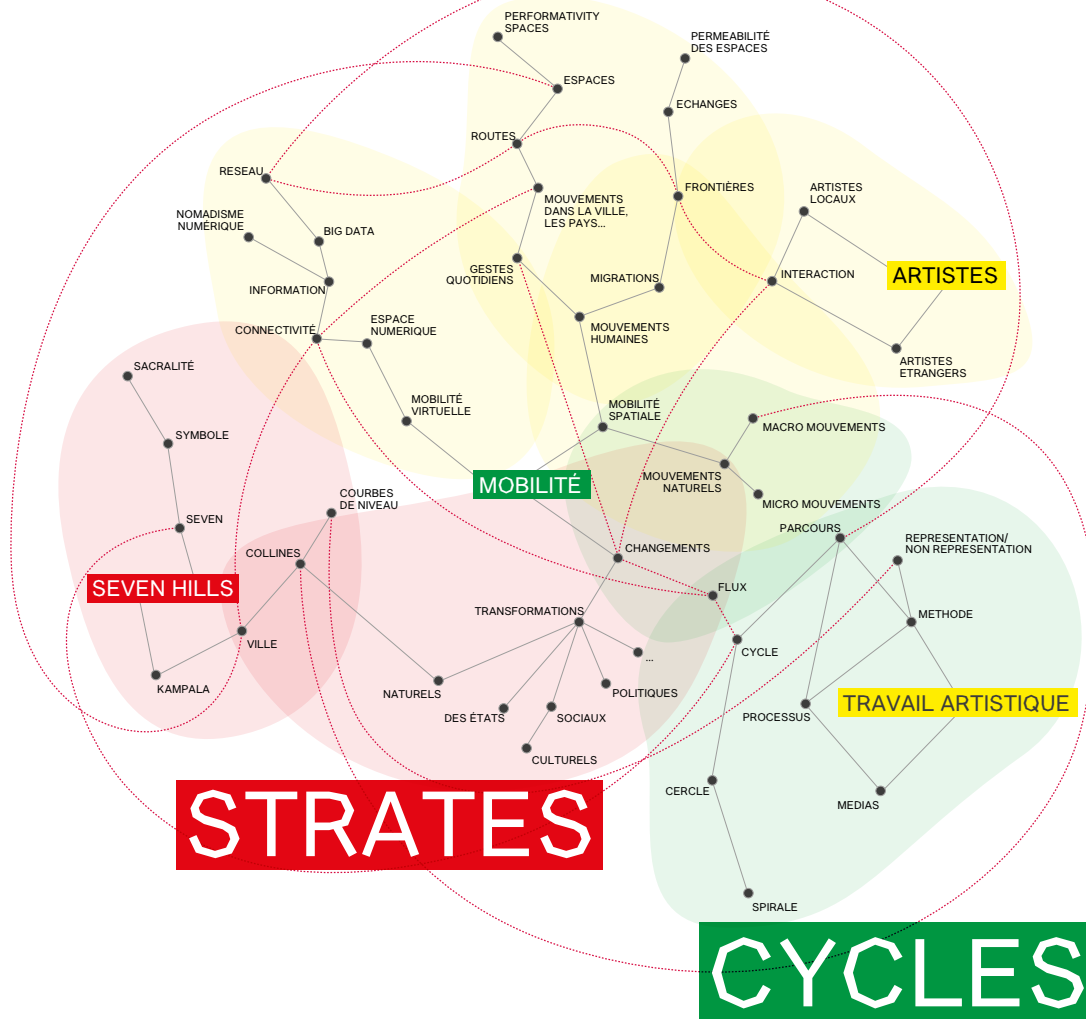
PERFORMATIVITY SPACES

ESPACES

PERMEABILITÉ DES ESPACES

ECHANGES

ROUTES

RESEAU

MOUVEMENTS DANS LA VILLE, LES PAYS...

FRONTIÈRES

ARTISTES LOCAUX

NOMADISME NUMÉRIQUE

BIG DATA

GESTES QUOTIDIENS

MIGRATIONS

INTERACTION

ARTISTES

INFORMATION

CONNECTIVITÉ

ESPACE NUMERIQUE

MOUVEMENTS HUMAINES

ARTISTES ETRANGERS

SACRALITÉ

MOBILITÉ VIRTUELLE

MOBILITÉ SPATIALE

MACRO MOUVEMENTS

SYMBOLE

MOUVEMENTS NATURELS

MOBILITÉ

COURBES DE NIVEAU

MICRO MOUVEMENTS

SEVEN

PARCOURS

REPRESENTATION/ NON REPRESENTATION

COLLINES

CHANGEMENTS

SEVEN HILLS

FLUX

TRANSFORMATIONS

METHODE

VILLE

CYCLE

...

KAMPALA

NATURELS

POLITIQUES

PROCESSUS

TRAVAIL ARTISTIQUE

DES ÉTATS

SOCIAUX

CULTURELS

CERCLE

MEDIAS

STRATES

SPIRALE

CYCLES